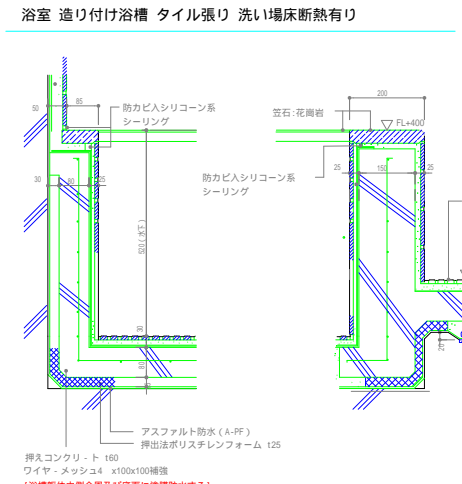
浴室 造り付け浴槽 タイル張り 洗い場床断熱有り

50
85
防カビ入シリコーン系
シーリング
笠石:花崗岩
200
FL+400
防カビ入シリコーン系
シーリング
30
80
25
25
150
20
520(以下)
30
80
アスファルト防水(A-PF)
押出法ポリスチレンフォーム t25
押えコンクリ-ト t60
ワイヤ-メッシュ4 x100x100補強
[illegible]